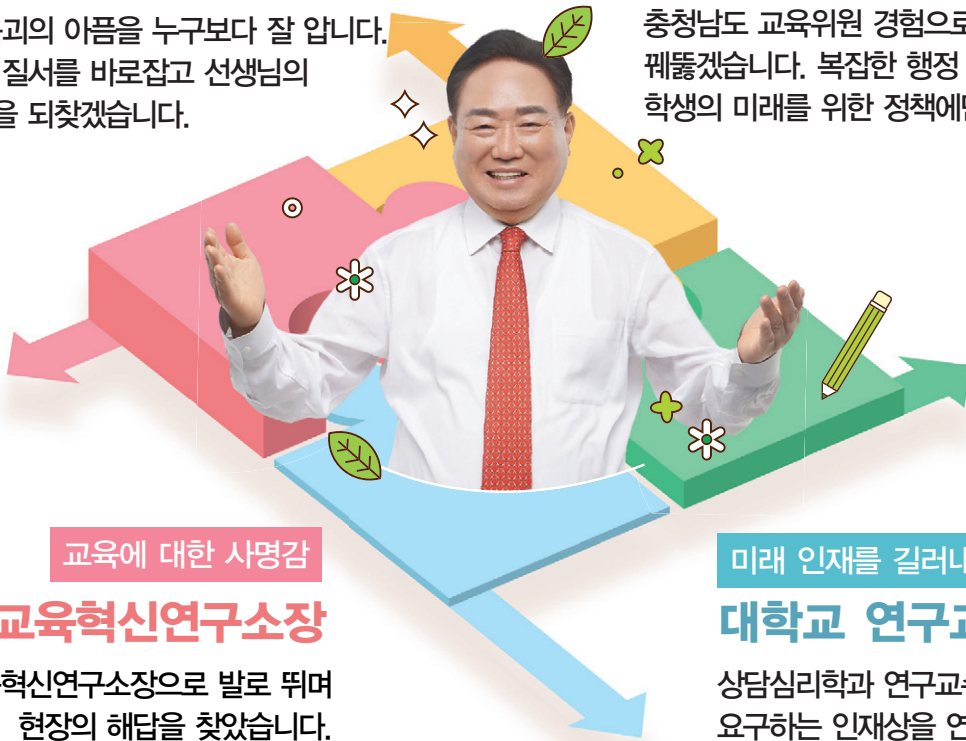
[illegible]교의 아픔을 누구보다 잘 압니다.
질서를 바로잡고 선생님의
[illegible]을 되찾겠습니다.

충청남도 교육위원 경험으로
꿰뚫겠습니다. 복잡한 행정
학생의 미래를 위한 정책에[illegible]

교육에 대한 사명감
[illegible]교육혁신연구소장
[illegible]혁신연구소장으로 발로 뛰며
현장의 해답을 찾았습니다.

미래 인재를 길러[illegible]
대학교 연구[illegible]
상담심리학과 연구교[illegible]
요구하는 인재상을 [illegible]